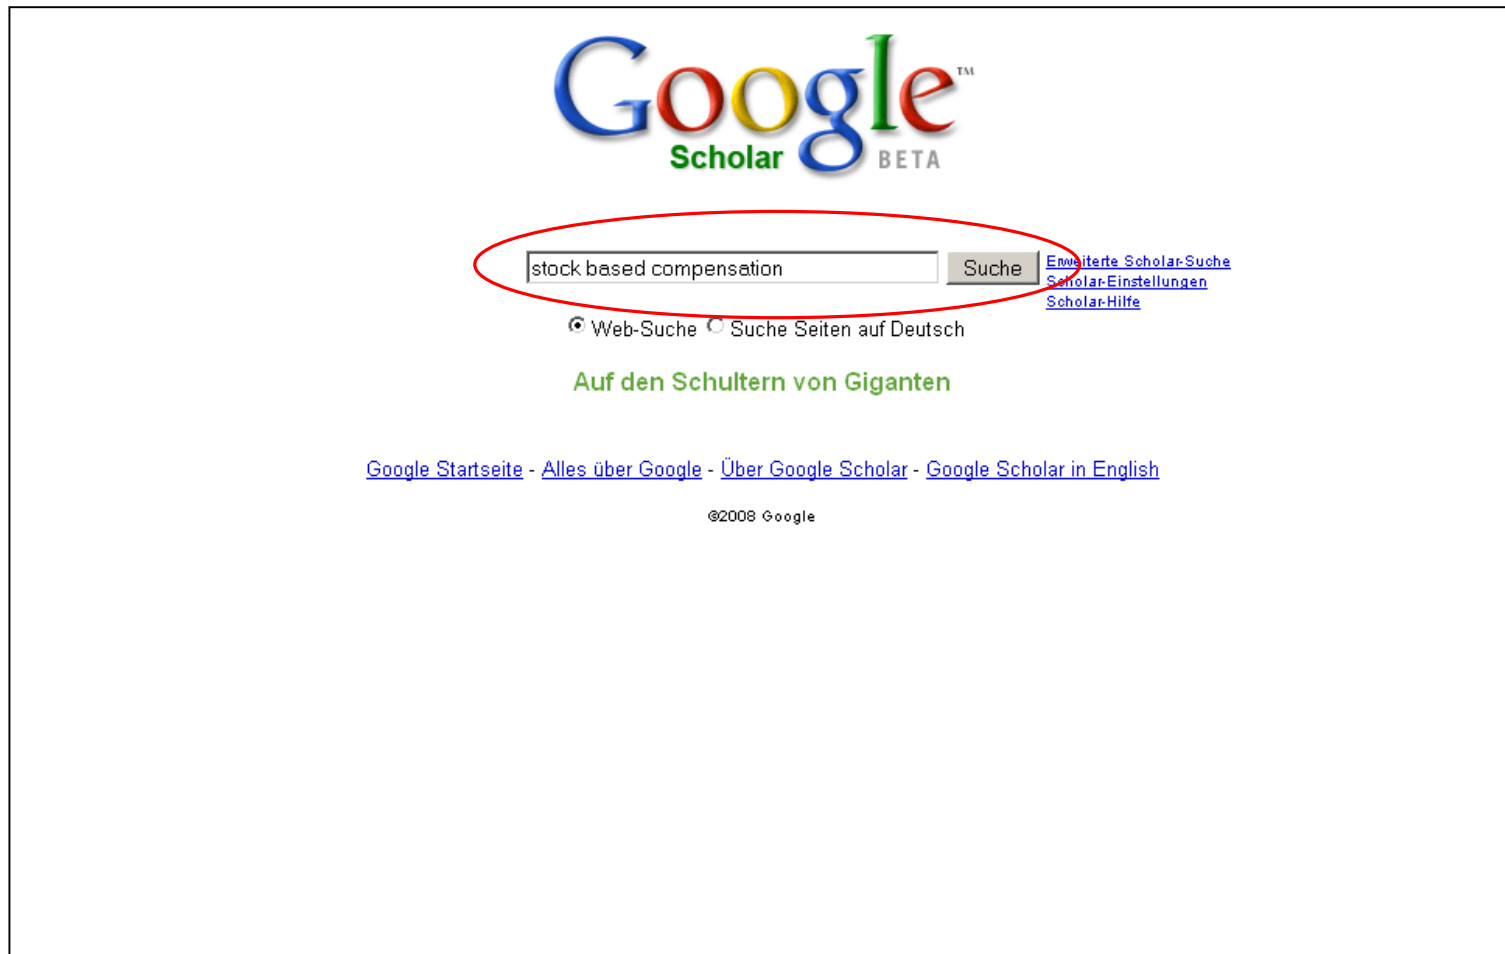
Google™
Scholar BETA

stock based compensation
Suche
Erweiterte Scholar-Suche
Scholar-Einstellungen
Scholar-Hilfe

Web-Suche Suche Seiten auf Deutsch

Auf den Schultern von Giganten

Google Startseite - Alles über Google - Über Google Scholar - Google Scholar in English

©2008 Google